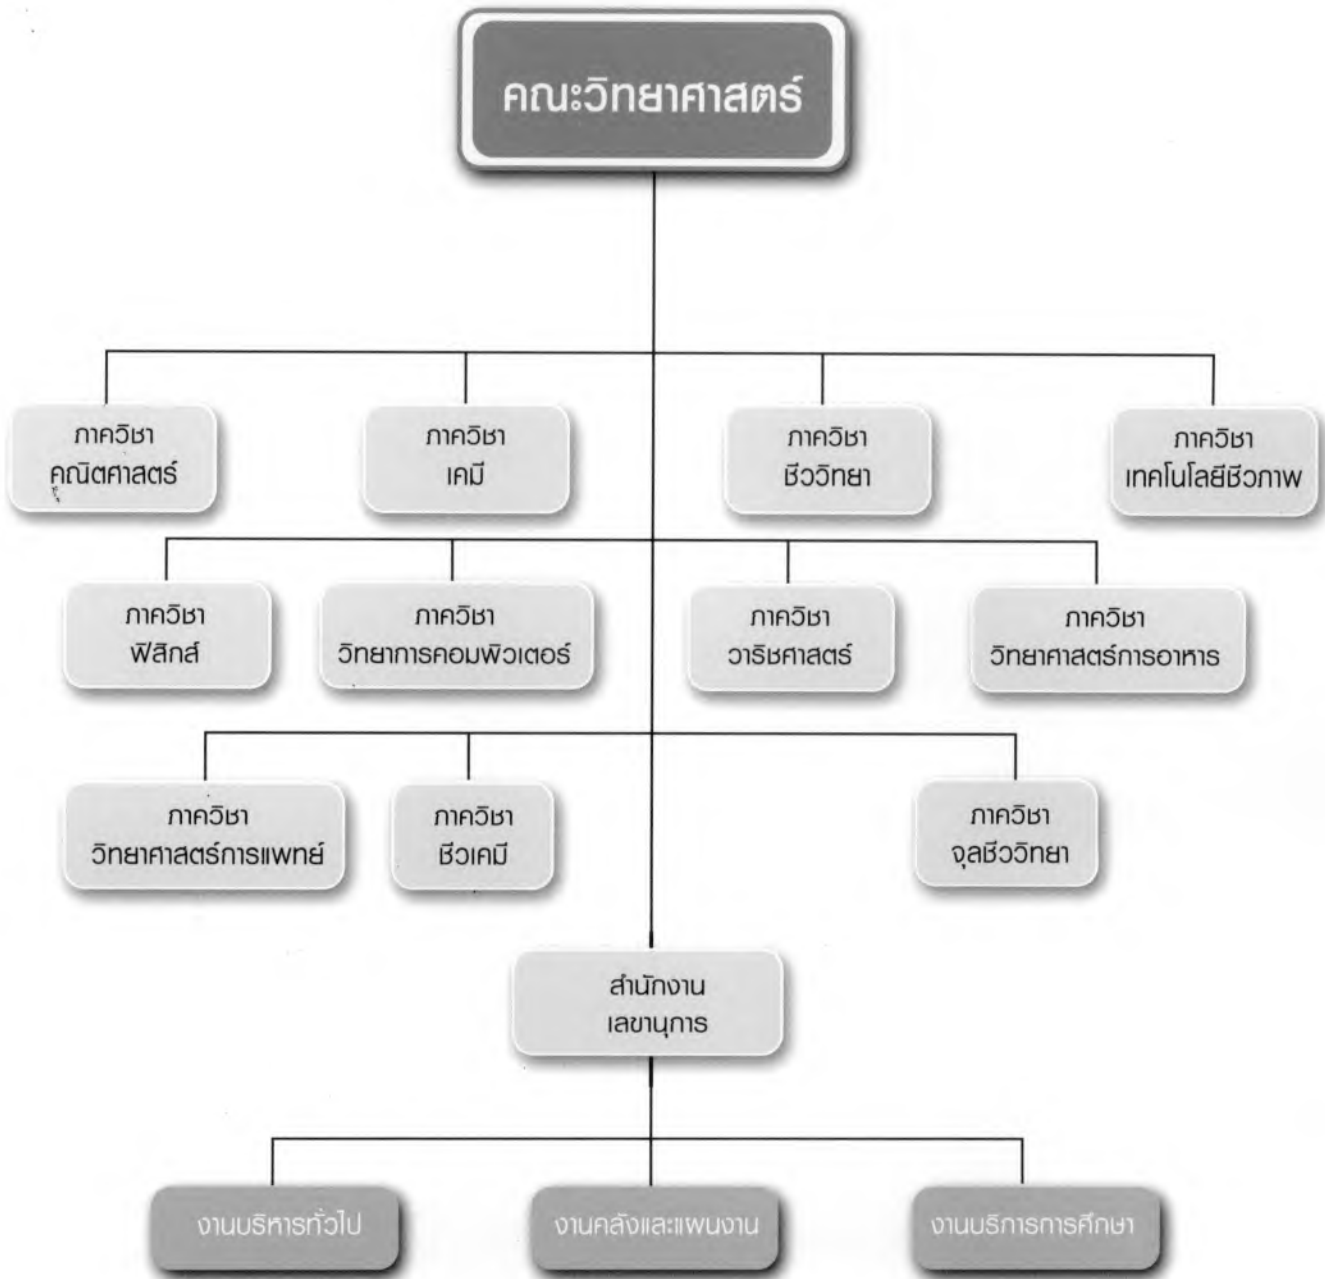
คณะวิทยาศาสตร์

ภาควิชา คณิตศาสตร์

ภาควิชา เคมี

ภาควิชา ชีววิทยา

ภาควิชา เทคโนโลยีชีวภาพ

ภาควิชา ฟิสิกส์

ภาควิชา วิทยาการคอมพิวเตอร์

ภาควิชา วาริชศาสตร์

ภาควิชา วิทยาศาสตร์การอาหาร

ภาควิชา วิทยาศาสตร์การแพทย์

ภาควิชา ชีวเคมี

ภาควิชา จุลชีววิทยา

สำนักงาน เลขานุการ

งานบริหารทั่วไป

งานคลังและแผนงาน

งานบริการการศึกษา